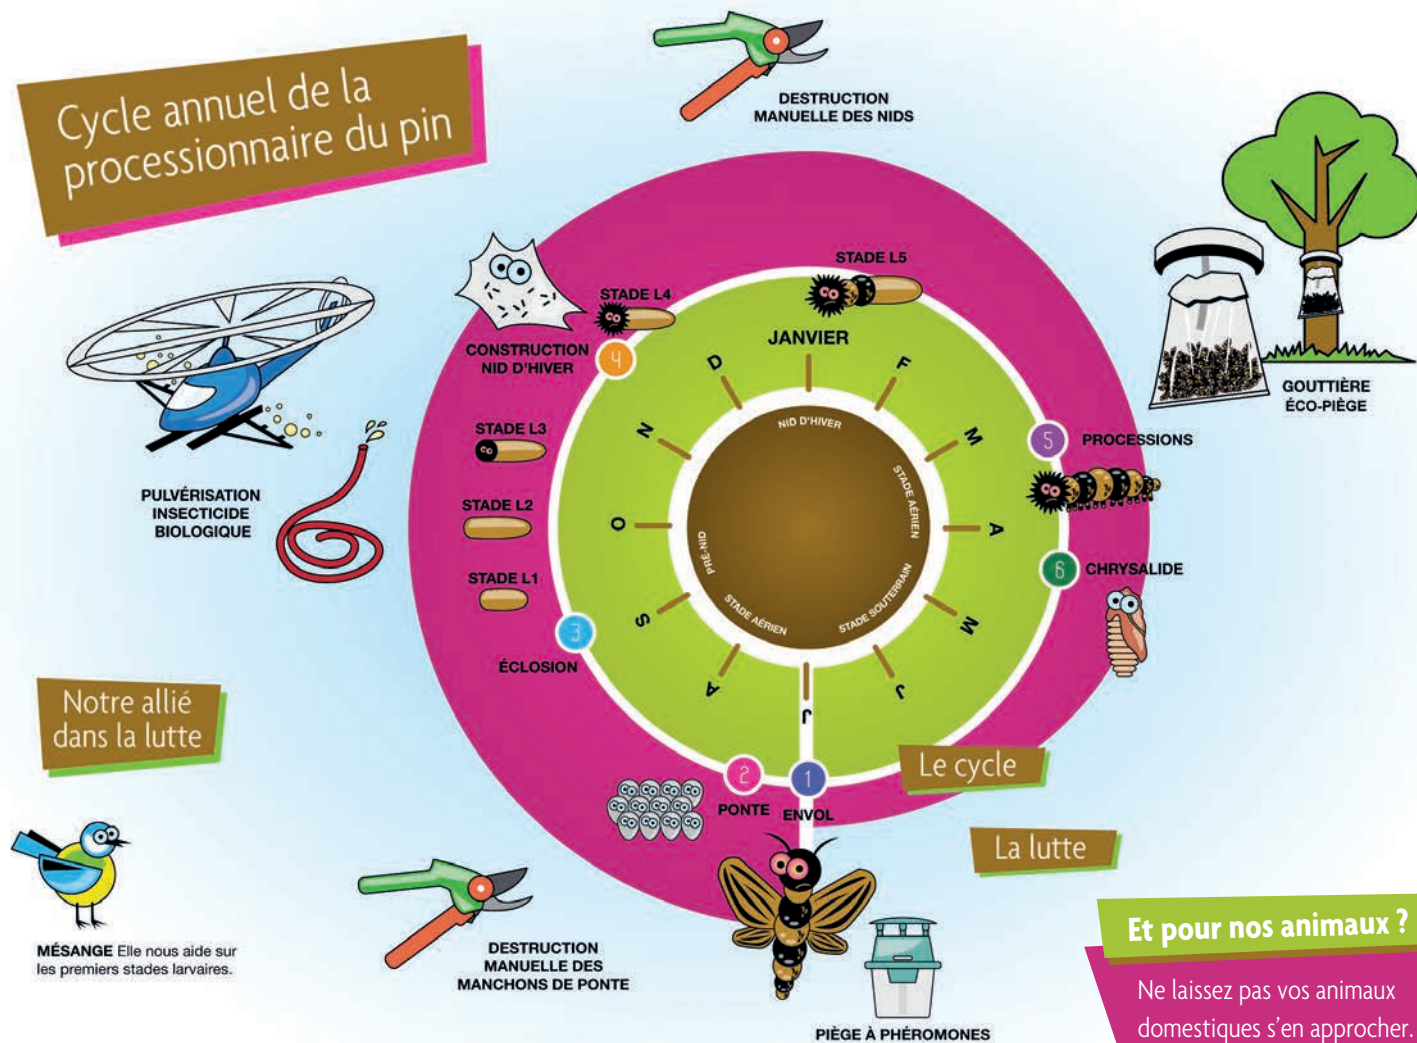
Cycle annuel de la processionnaire du pin

DESTRUCTION MANUELLE DES NIDS

STADE L5

STADE L4

CONSTRUCTION NID D'HIVER

4

JANVIER

D

F

N

M

NID D'HIVER

STADE AÉRIEN

PRÉ-NID

STADE AÉRIEN

STADE SOUTERRAIN

O

A

S

M

A

J

J

STADE L3

STADE L2

STADE L1

3

ÉCLOSION

5

PROCESSIONS

6

CHRYSALIDE

GOUTTIÈRE ÉCO-PIÈGE

PULVÉRISATION INSECTICIDE BIOLOGIQUE

Notre allié dans la lutte

2

1

PONTE

ENVOL

Le cycle

La lutte

MÉSANGE Elle nous aide sur les premiers stades larvaires.

DESTRUCTION MANUELLE DES MANCHONS DE PONTE

PIÈGE À PHÉROMONES

Et pour nos animaux ?

Ne laissez pas vos animaux domestiques s'en approcher.